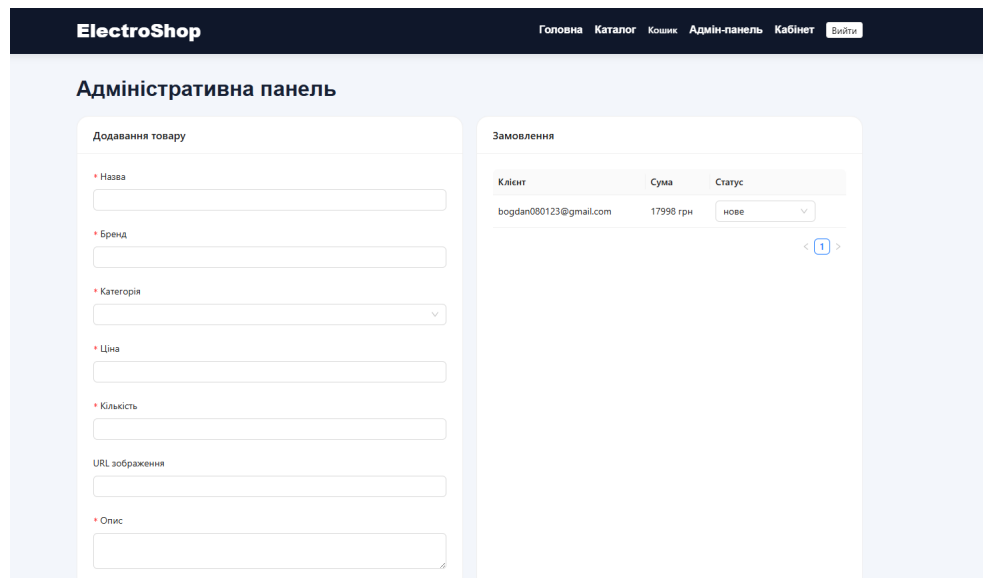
ElectroShop

Головна Каталог Кошик Адмін-панель Кабінет Вийти

Адміністративна панель

Додавання товару

* Назва

* Бренд

* Категорія

* Ціна

* Кількість

URL зображення

* Опис

Замовлення

| Клієнт | Сума | Статус |
|---|---|---|
| bogdan080123@gmail.com | 17998 грн | нове |

< 1 >